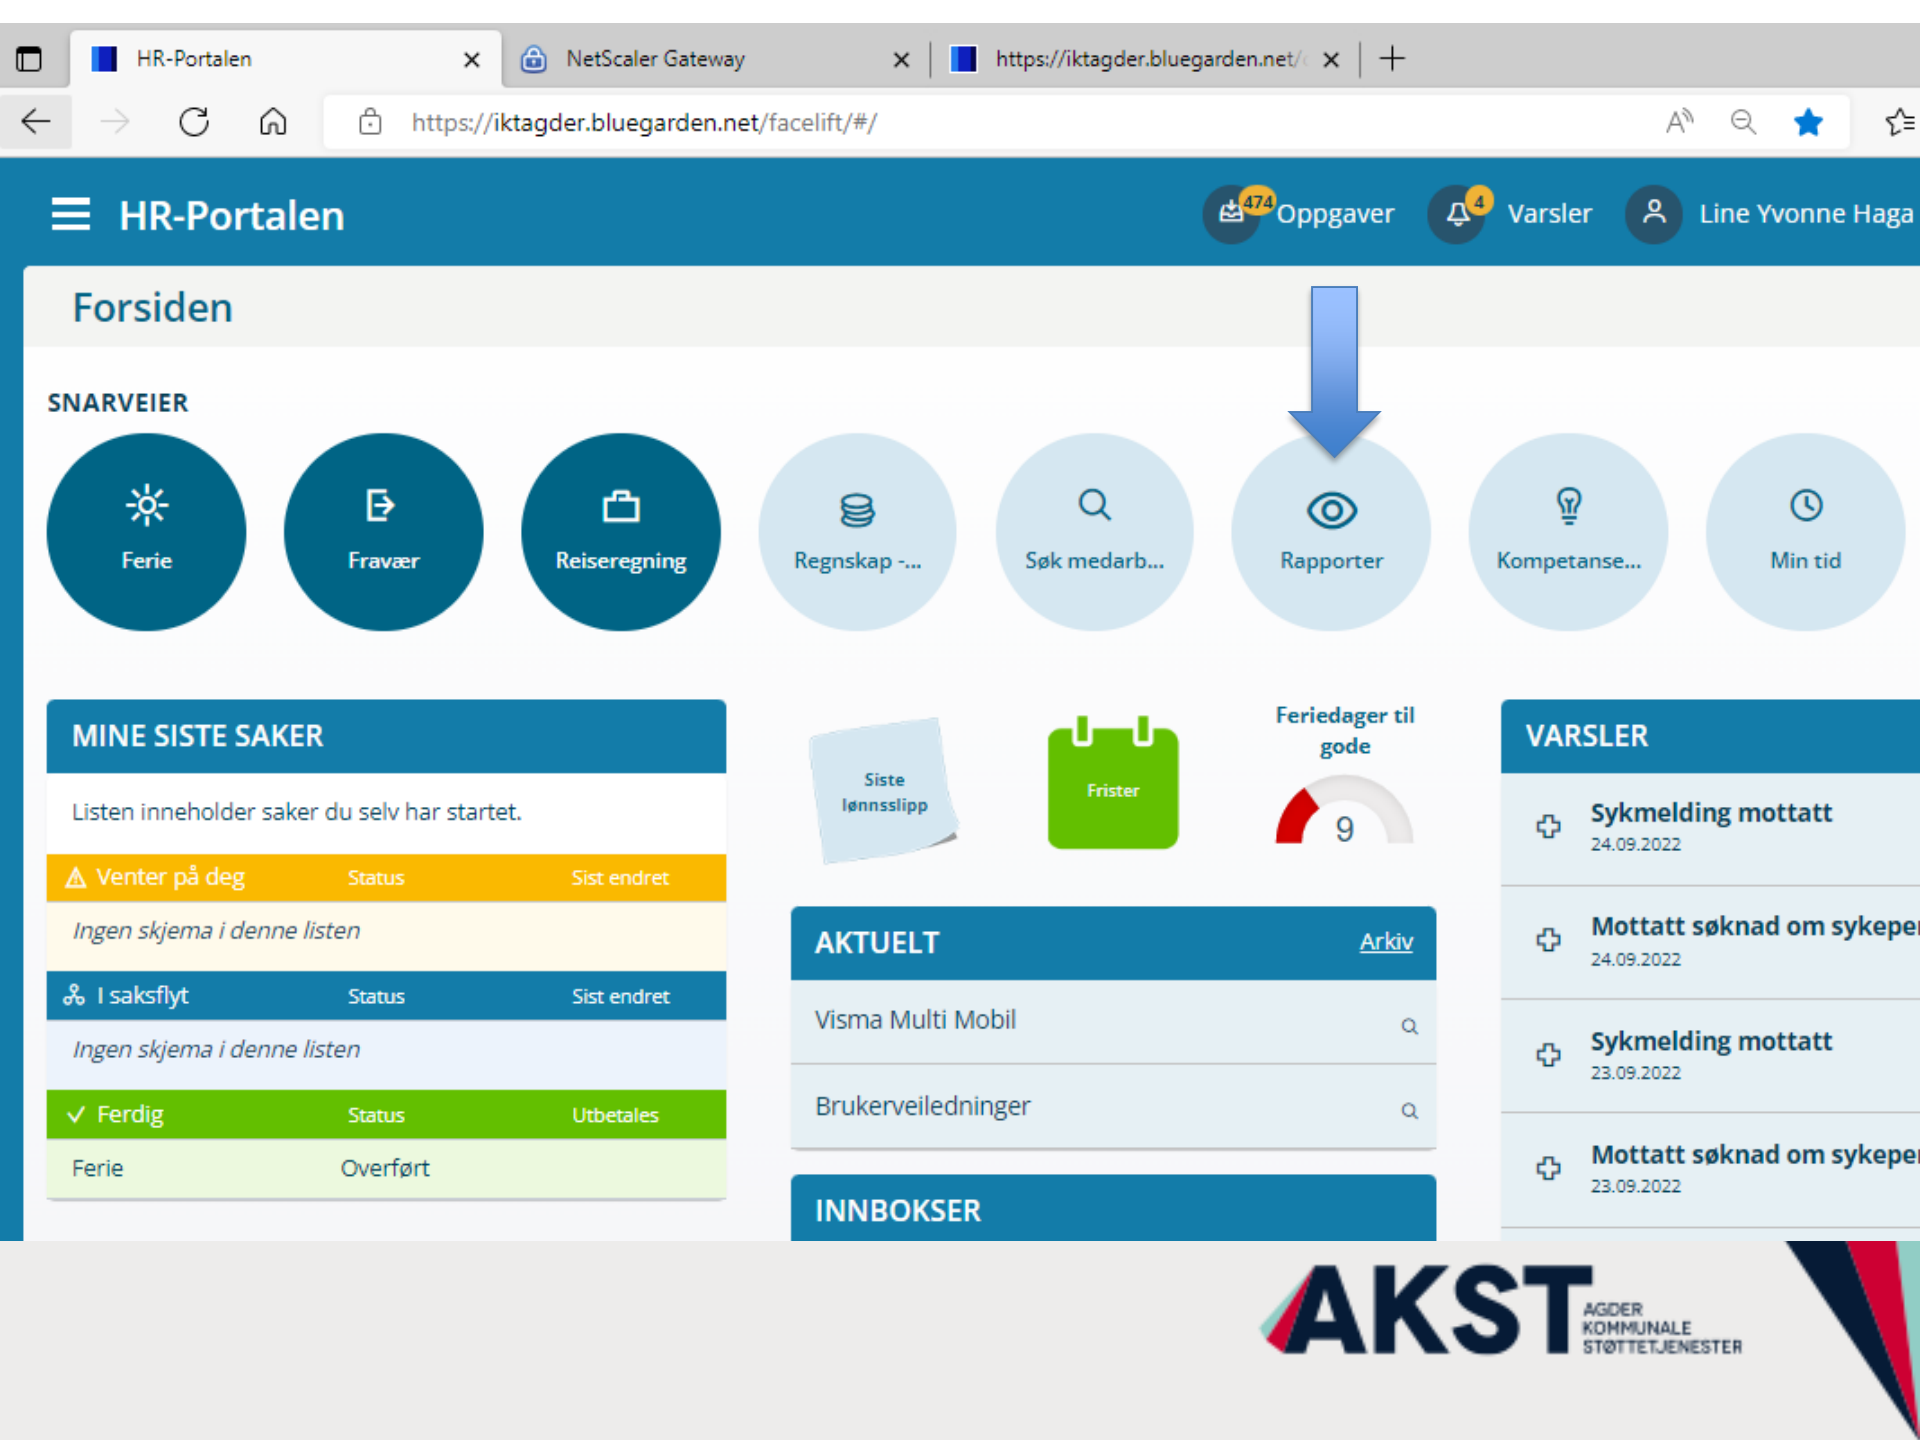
HR-Portalen
NetScaler Gateway
https://iktagder.bluegarden.net/

https://iktagder.bluegarden.net/facelift/#/

HR-Portalen
474 Oppgaver
4 Varsler
Line Yvonne Haga

Forsiden

SNARVEIER

Ferie
Fravær
Reiseregning
Regnskap -...
Søk medarb...
Rapporter
Kompetanse...
Min tid

MINE SISTE SAKER

Listen inneholder saker du selv har startet.

| Venter på deg | Status | Sist endret |
|---|---|---|
| Ingen skjema i denne listen | | |

| I saksflyt | Status | Sist endret |
|---|---|---|
| Ingen skjema i denne listen | | |

| Ferdig | Status | Utbetales |
|---|---|---|
| Ferie | Overført | |

Siste lønnsslipp

Frister

Feriedager til gode

9

AKTUELT
Arkiv

Visma Multi Mobil

Brukerveiledninger

INNBOKSER

VARSLER

Sykmelding mottatt
24.09.2022

Mottatt søknad om sykepe
24.09.2022

Sykmelding mottatt
23.09.2022

Mottatt søknad om sykepe
23.09.2022

AKST
AGDER KOMMUNALE STØTTETJENESTER